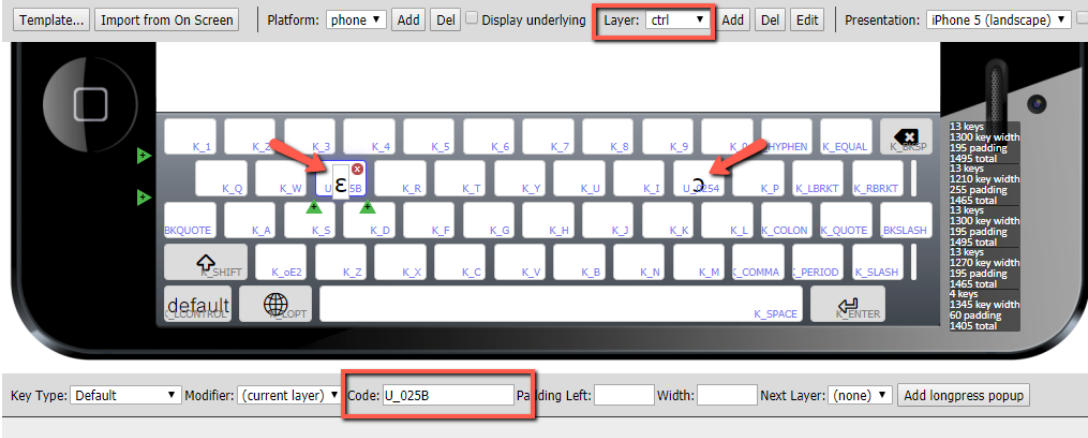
Template... Import from On Screen Platform: phone ▾ Add Del Display underlying Layer: ctrl ▾ Add Del Edit Presentation: iPhone 5 (landscape) ▾

K_1 K_2 K_3 K_4 K_5 K_6 K_7 K_8 K_9 K_0 K_HYPHEN K_EQUAL K_BKSP
13 keys
1300 key width
195 padding
1495 total

K_Q K_W ɛ U_025B K_R K_T K_Y K_U K_I ɔ U_0254 K_P K_LBRKT K_RBRKT
13 keys
1210 key width
255 padding
1465 total

BKQUOTE K_A K_S K_D K_F K_G K_H K_J K_K K_L K_COLON K_QUOTE K_BKSLASH
13 keys
1300 key width
195 padding
1495 total

K_SHIFT K_oE2 K_Z K_X K_C K_V K_B K_N K_M K_COMMA K_PERIOD K_SLASH
13 keys
1270 key width
195 padding
1465 total

default K_LCONTROL K_LOPT K_SPACE K_ENTER
4 keys
1345 key width
60 padding
1405 total

Key Type: Default ▾ Modifier: (current layer) ▾ Code: U_025B Padding Left: Width: Next Layer: (none) ▾ Add longpress popup